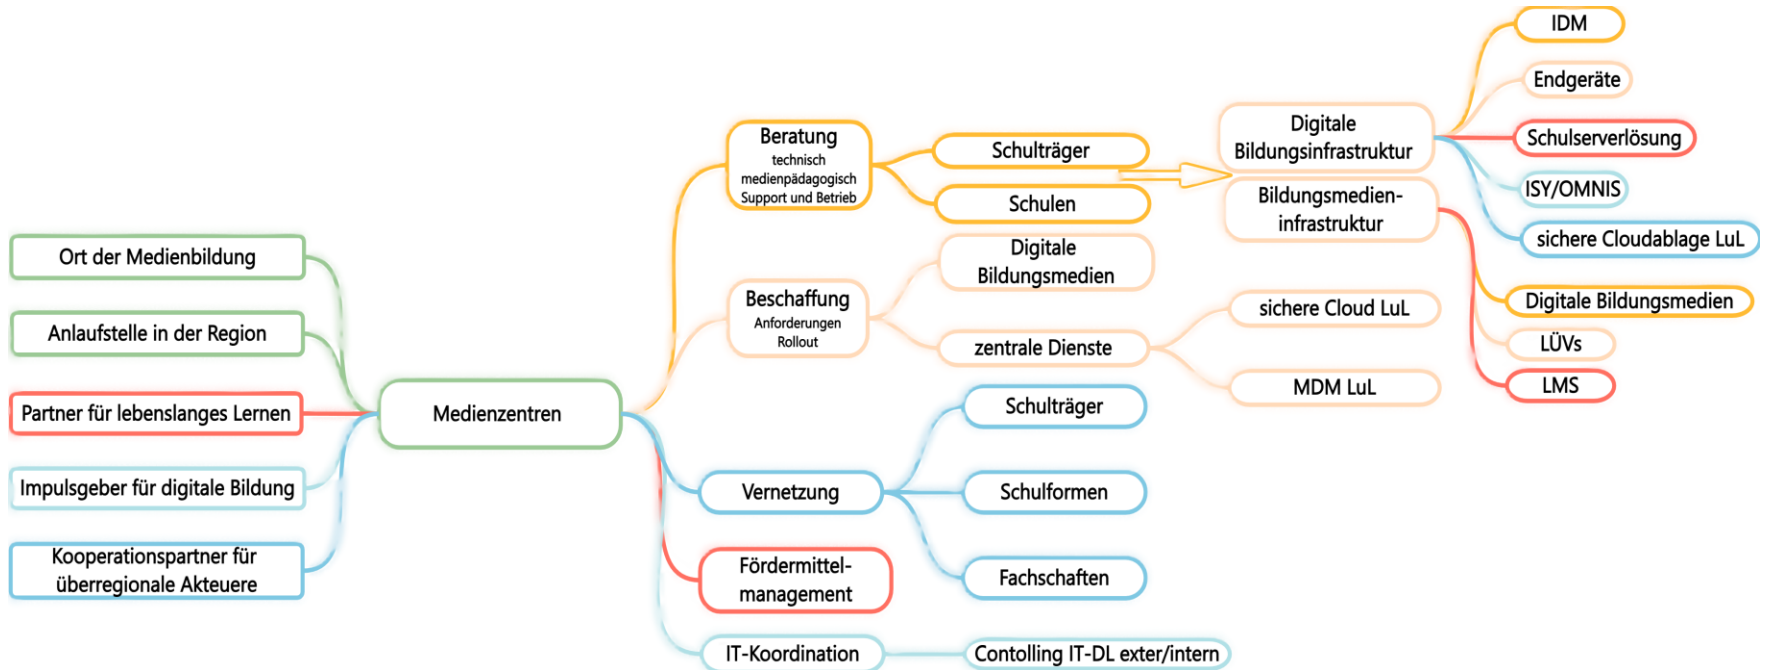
Ort der Medienbildung

Anlaufstelle in der Region

Partner für lebenslanges Lernen

Impulsgeber für digitale Bildung

Kooperationspartner für überregionale Akteuere

Medienzentren

Beratung
technisch
medienpädagogisch
Support und Betrieb

Schulträger

Schulen

Beschaffung
Anforderungen
Rollout

Digitale Bildungsmedien

zentrale Dienste

Vernetzung

Schulträger

Schulformen

Fachschaften

Fördermittel-management

IT-Koordination

Contolling IT-DL exter/intern

sichere Cloud LuL

MDM LuL

Digitale Bildungsinfrastruktur

Bildungsmedien-infrastruktur

IDM

Endgeräte

Schulserverlösung

ISY/OMNIS

sichere Cloudablage LuL

Digitale Bildungsmedien

LÜVs

LMS